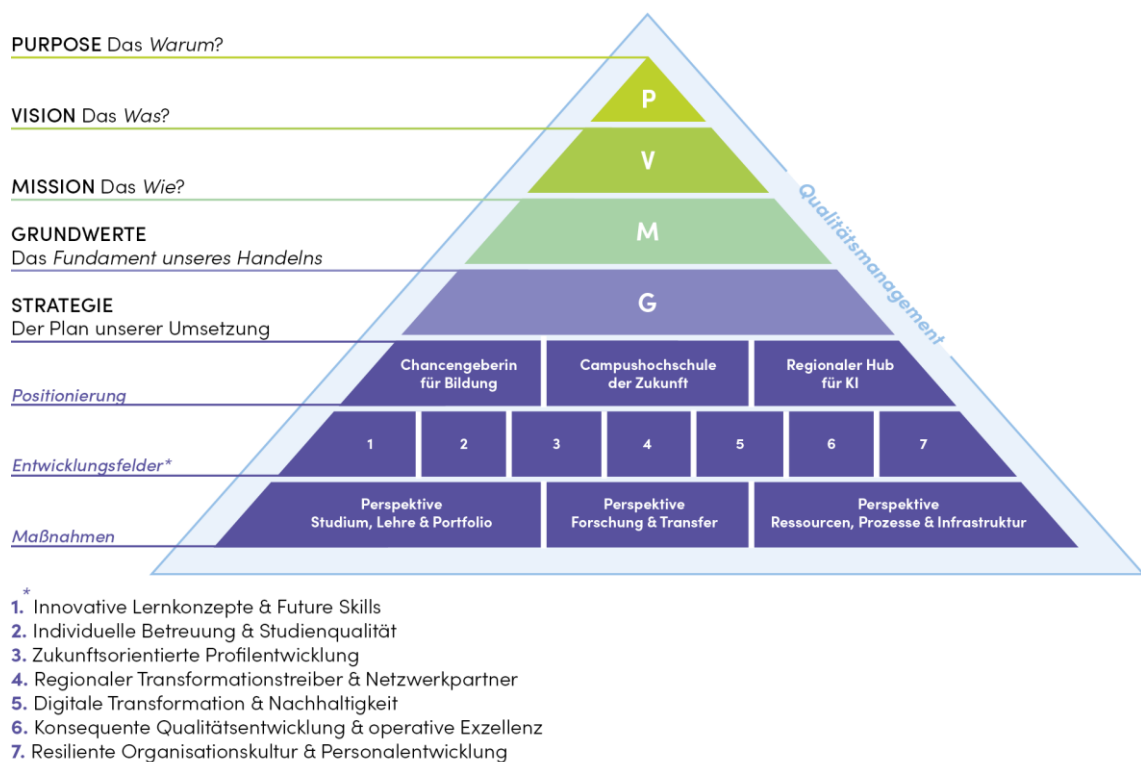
PURPOSE Das *Warum*?

VISION Das *Was*?

MISSION Das *Wie*?

GRUNDWERTE
Das *Fundament unseres Handelns*

STRATEGIE
Der Plan unserer Umsetzung

*Positionierung*

*Entwicklungsfelder**

*Maßnahmen*

P

V

M

G

Qualitätsmanagement

Chancengeberin für Bildung

Campushochschule der Zukunft

Regionaler Hub für KI

1 2 3 4 5 6 7

Perspektive Studium, Lehre & Portfolio

Perspektive Forschung & Transfer

Perspektive Ressourcen, Prozesse & Infrastruktur

*
1. Innovative Lernkonzepte & Future Skills
2. Individuelle Betreuung & Studienqualität
3. Zukunftsorientierte Profilentwicklung
4. Regionaler Transformationstreiber & Netzwerkpartner
5. Digitale Transformation & Nachhaltigkeit
6. Konsequente Qualitätsentwicklung & operative Exzellenz
7. Resiliente Organisationskultur & Personalentwicklung